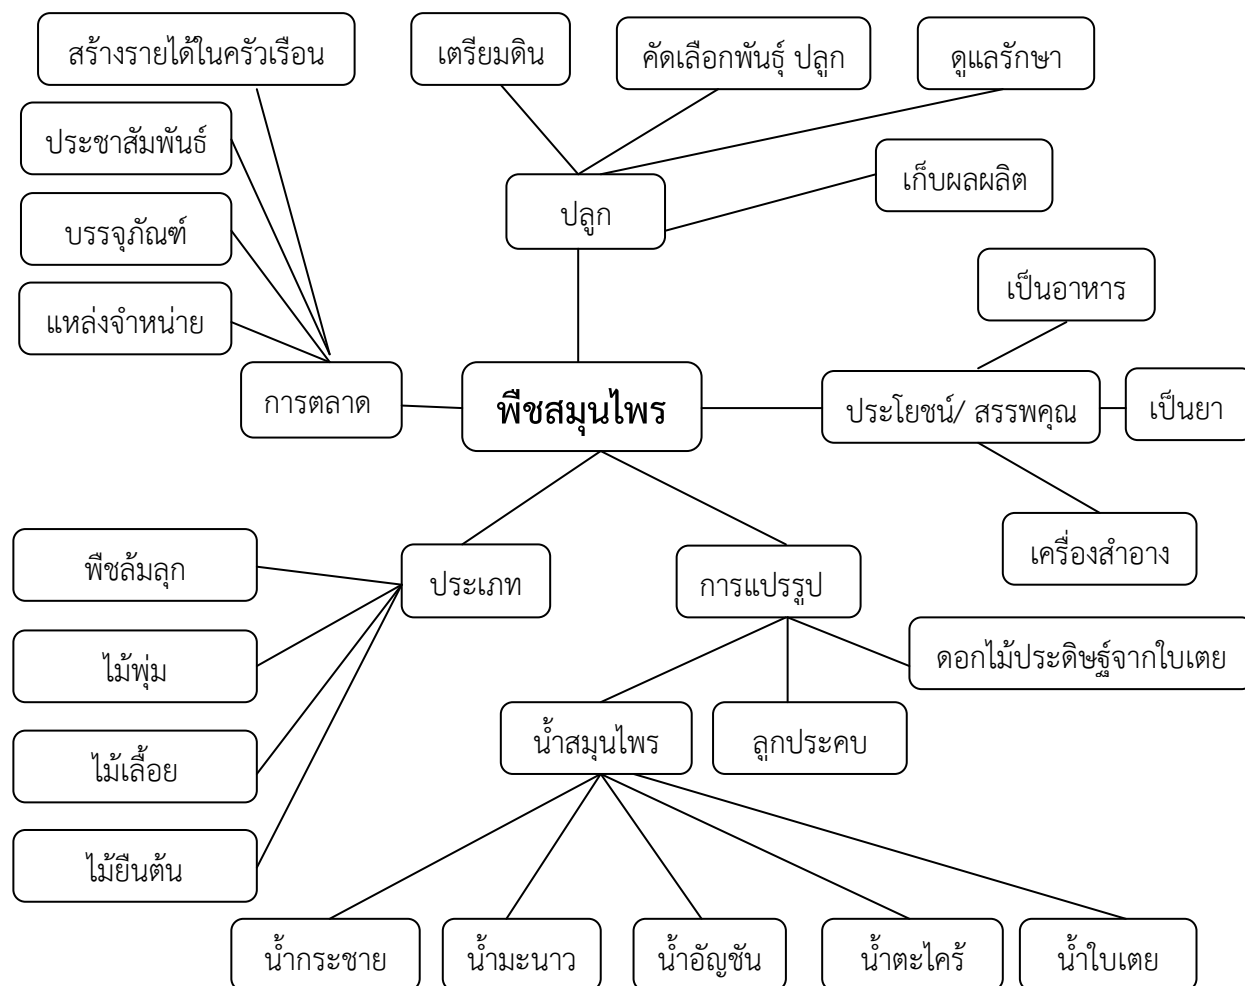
สร้างรายได้ในครัวเรือน

เตรียมดิน

คัดเลือกพันธุ์ ปลูก

ดูแลรักษา

ประชาสัมพันธ์

เก็บผลผลิต

ปลูก

บรรจุภัณฑ์

เป็นอาหาร

แหล่งจำหน่าย

การตลาด

พืชสมุนไพร

ประโยชน์/ สรรพคุณ

เป็นยา

เครื่องสำอาง

พืชล้มลุก

ประเภท

การแปรรูป

ดอกไม้ประดิษฐ์จากใบเตย

ไม้พุ่ม

น้ำสมุนไพร

ลูกประคบ

ไม้เลื้อย

ไม้ยืนต้น

น้ำกระชาย

น้ำมะนาว

น้ำอัญชัน

น้ำตะไคร้

น้ำใบเตย